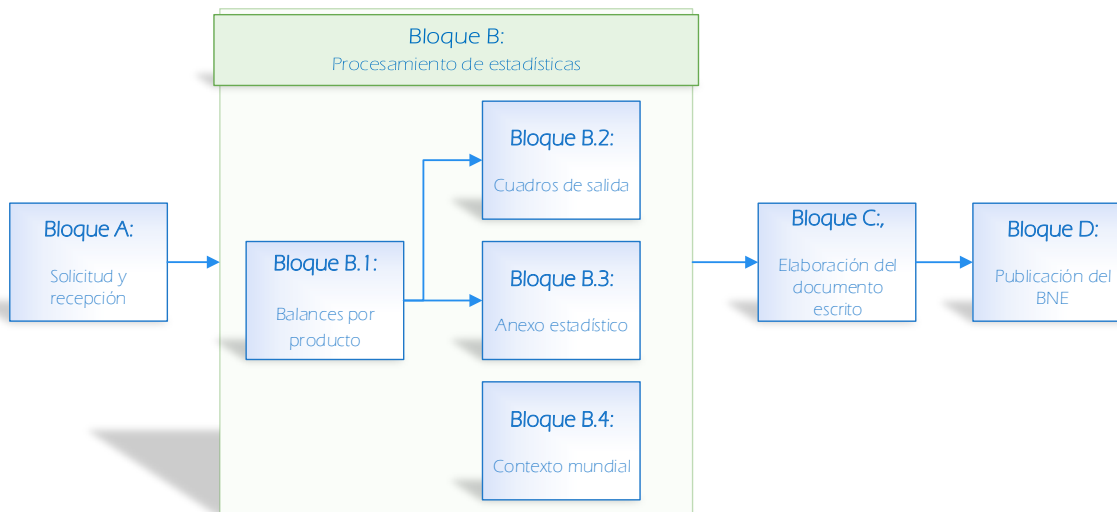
Bloque A:
Solicitud y recepción

Bloque B:
Procesamiento de estadísticas

Bloque B.1:
Balances por producto

Bloque B.2:
Cuadros de salida

Bloque B.3:
Anexo estadístico

Bloque B.4:
Contexto mundial

Bloque C:,
Elaboración del documento escrito

Bloque D:
Publicación del BNE